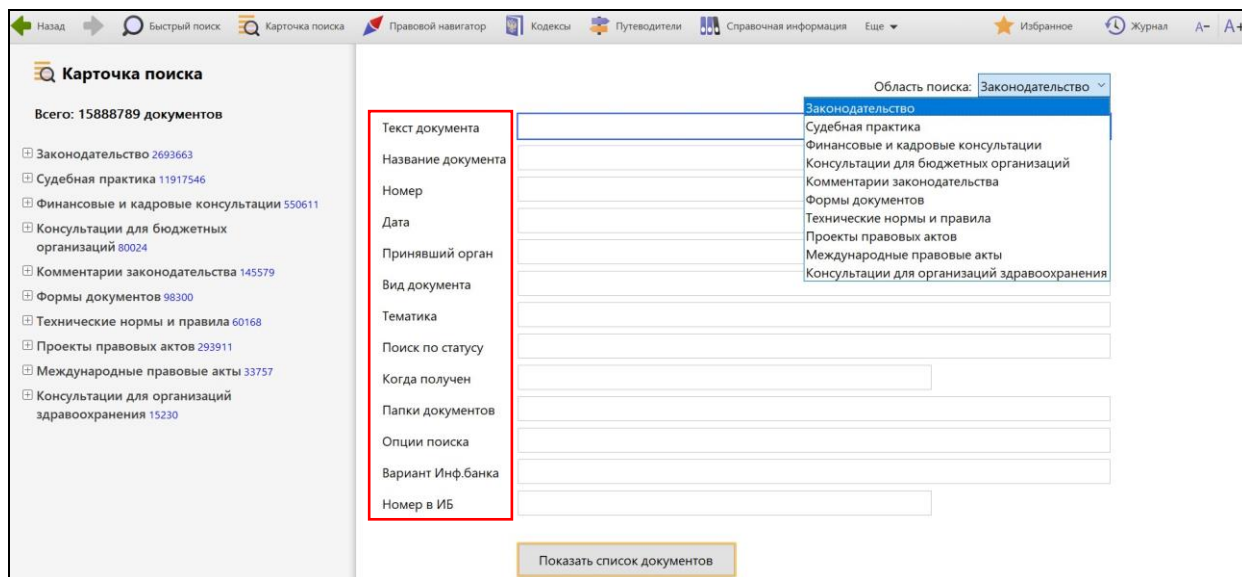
Назад Быстрый поиск Карточка поиска Правовой навигатор Кодексы Путеводители Справочная информация Еще Избранное Журнал A- A+

Карточка поиска

Всего: 15888789 документов

Законодательство 2693663
Судебная практика 11917546
Финансовые и кадровые консультации 550611
Консультации для бюджетных организаций 80024
Комментарии законодательства 145579
Формы документов 98300
Технические нормы и правила 60168
Проекты правовых актов 293911
Международные правовые акты 33757
Консультации для организаций здравоохранения 15230

Область поиска: Законодательство

Законодательство
Судебная практика
Финансовые и кадровые консультации
Консультации для бюджетных организаций
Комментарии законодательства
Формы документов
Технические нормы и правила
Проекты правовых актов
Международные правовые акты
Консультации для организаций здравоохранения

Текст документа
Название документа
Номер
Дата
Принявший орган
Вид документа
Тематика
Поиск по статусу
Когда получен
Папки документов
Опции поиска
Вариант Инф.банка
Номер в ИБ

Показать список документов